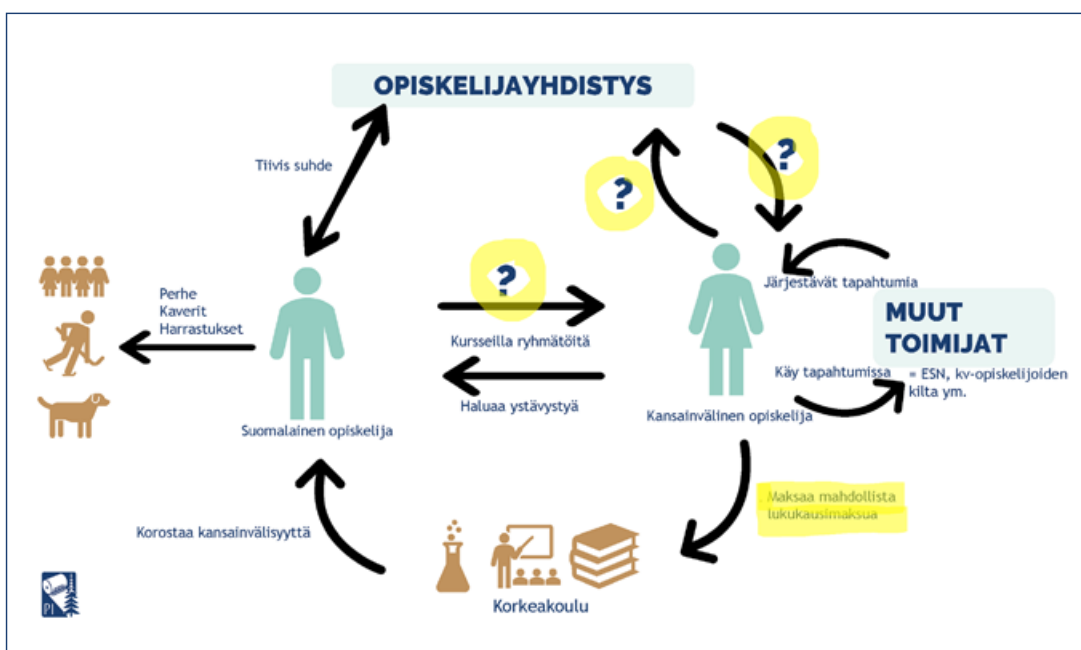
OPISKELIJAYHDISTYS

Tiivis suhde

?

?

?

Perhe
Kaverit
Harrastukset

Kursseilla ryhmätöitä

Haluaa ystävystyä

Järjestävät tapahtumia

MUUT TOIMIJAT

Käy tapahtumissa

= ESN, kv-opiskelijoiden kilta ym.

Suomalainen opiskelija

Kansainvälinen opiskelija

Maksaa mahdollista lukukausimaksua

Korostaa kansainvälisyyttä

Korkeakoulu

PI